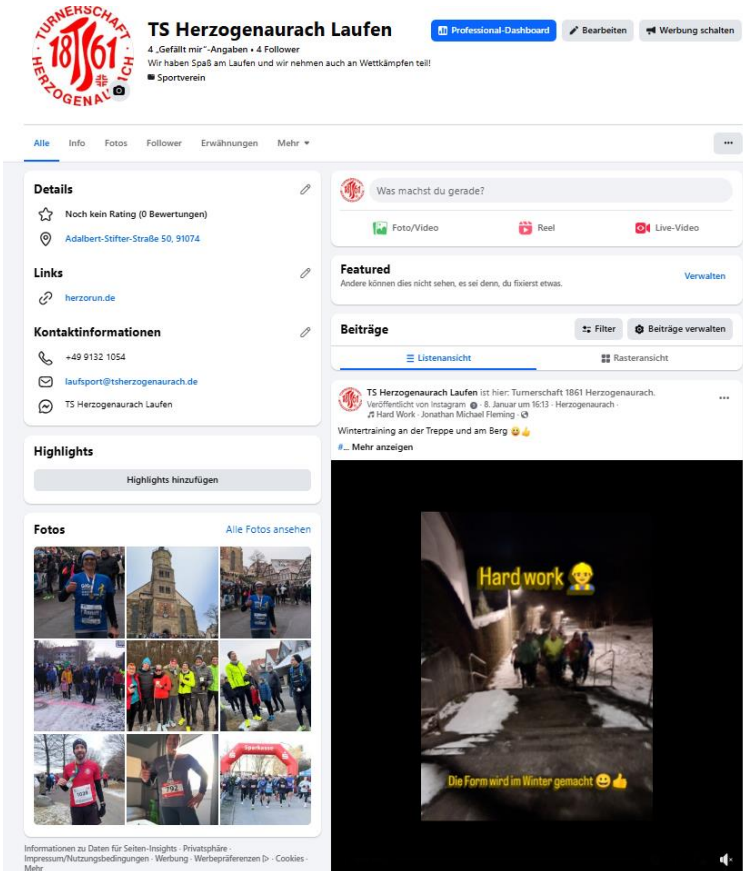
TURNERSCHAFT 18 61 HERZOGENAURACH

TS Herzogenaurach Laufen
4 „Gefällt mir"-Angaben • 4 Follower
Wir haben Spaß am Laufen und wir nehmen auch an Wettkämpfen teil!
Sportverein

Professional-Dashboard
Bearbeiten
Werbung schalten

Alle Info Fotos Follower Erwähnungen Mehr

Details
Noch kein Rating (0 Bewertungen)
Adalbert-Stifter-Straße 50, 91074

Links
herzorun.de

Kontaktinformationen
+49 9132 1054
laufsport@tsherzogenaurach.de
TS Herzogenaurach Laufen

Highlights
Highlights hinzufügen

Fotos
Alle Fotos ansehen

Informationen zu Daten für Seiten-Insights · Privatsphäre · Impressum/Nutzungsbedingungen · Werbung · Werbepräferenzen · Cookies · Mehr

Was machst du gerade?
Foto/Video
Reel
Live-Video

Featured
Andere können dies nicht sehen, es sei denn, du fixierst etwas.
Verwalten

Beiträge
Filter
Beiträge verwalten
Listenansicht
Rasteransicht

TS Herzogenaurach Laufen ist hier: Turnerschaft 1861 Herzogenaurach.
Veröffentlicht von Instagram · 8. Januar um 16:13 · Herzogenaurach ·
Hard Work · Jonathan Michael Fleming ·
Wintertraining an der Treppe und am Berg 😃👍
#... Mehr anzeigen

Hard work 👷
Die Form wird im Winter gemacht 😃👍